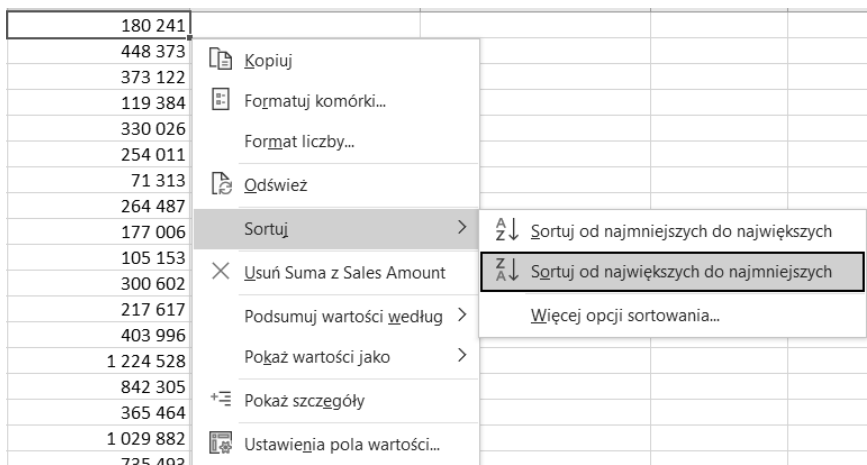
180 241
448 373
373 122
119 384
330 026
254 011
71 313
264 487
177 006
105 153
300 602
217 617
403 996
1 224 528
842 305
365 464
1 029 882
735 493

Kopiuj
Formatuj komórki...
Format liczby...
Odśwież
Sortuj
Usuń Suma z Sales Amount
Podsumuj wartości według
Pokaż wartości jako
Pokaż szczegóły
Ustawienia pola wartości...

Sortuj od najmniejszych do największych
Sortuj od największych do najmniejszych
Więcej opcji sortowania...